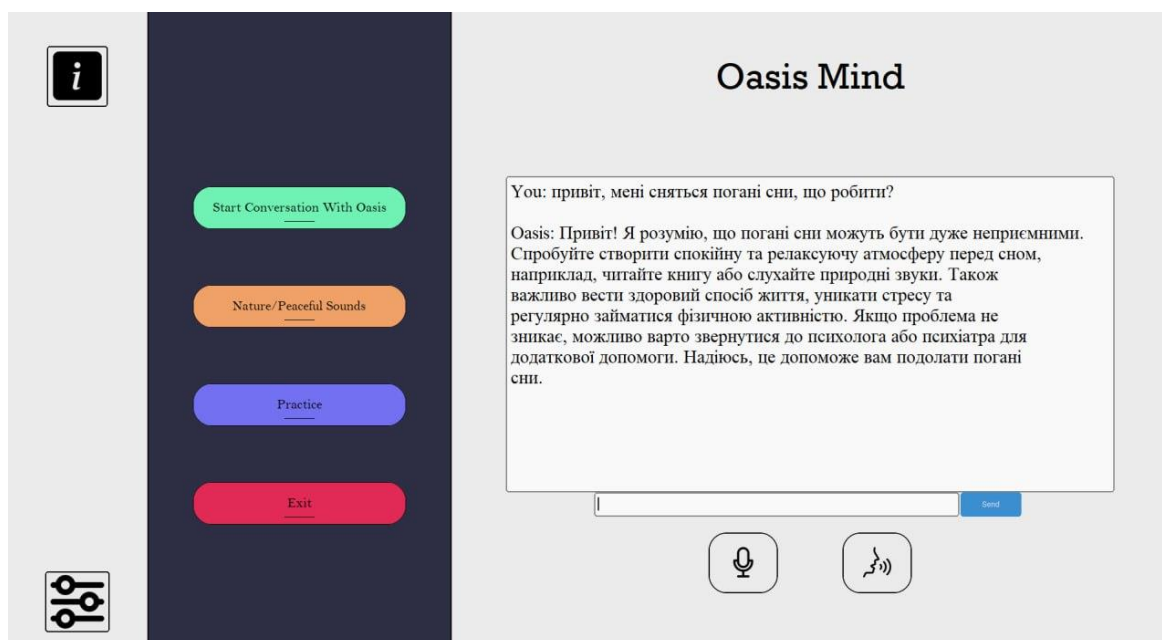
i

Start Conversation With Oasis

Nature/Peaceful Sounds

Practice

Exit

Oasis Mind

You: привіт, мені сняться погані сни, що робити?

Oasis: Привіт! Я розумію, що погані сни можуть бути дуже неприємними. Спробуйте створити спокійну та релаксуючу атмосферу перед сном, наприклад, читайте книгу або слухайте природні звуки. Також важливо вести здоровий спосіб життя, уникати стресу та регулярно займатися фізичною активністю. Якщо проблема не зникає, можливо варто звернутися до психолога або психіатра для додаткової допомоги. Надіюсь, це допоможе вам подолати погані сни.

Send